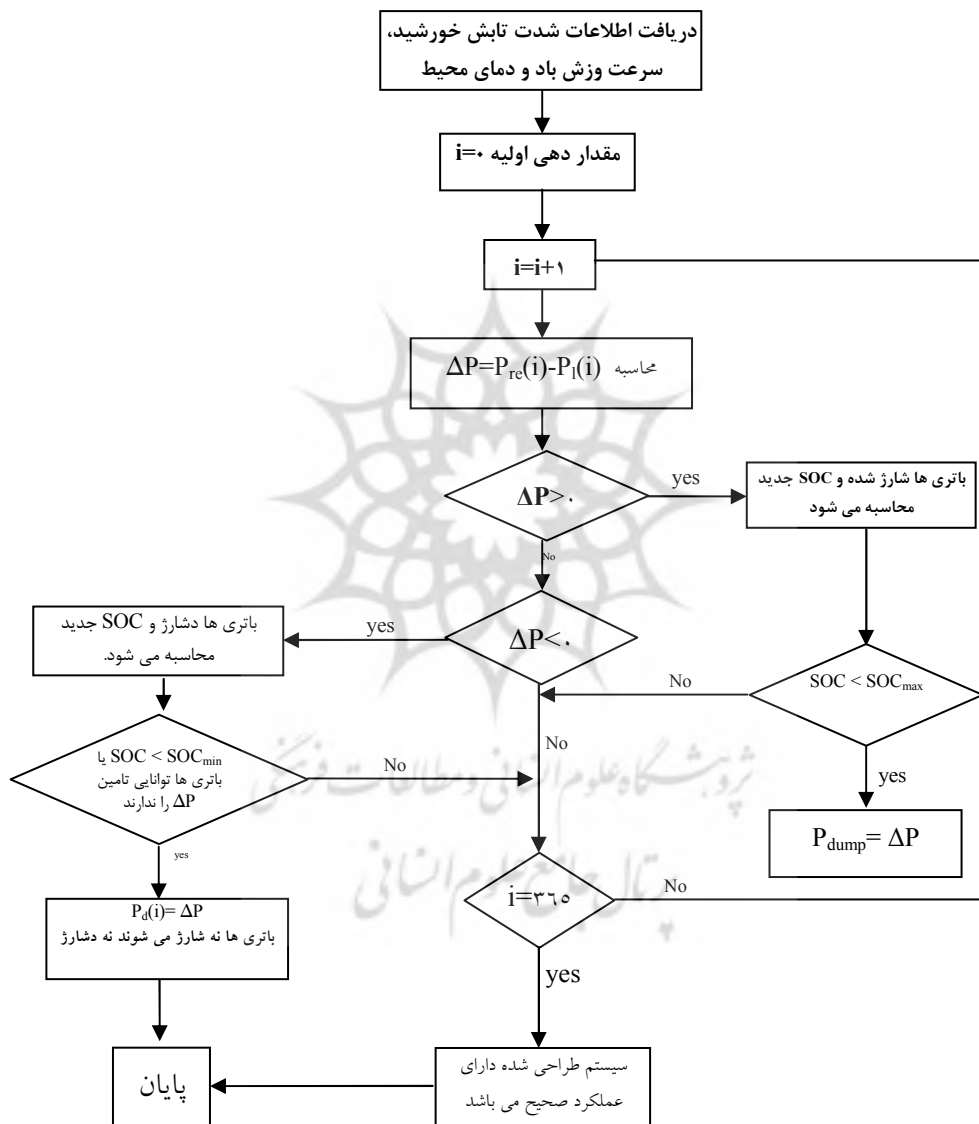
دریافت اطلاعات شدت تابش خورشید، سرعت وزش باد و دمای محیط

مقدار دهی اولیه i=۰

i=i+۱

$\Delta P=P_{re}(i)-P_l(i)$ محاسبه

$\Delta P>$۰

yes

باتری ها شارژ شده و SOC جدید محاسبه می شود

No

$\Delta P<$۰

yes

باتری ها دشارژ و SOC جدید محاسبه می شود.

No

$SOC < SOC_{max}$

No

yes

$P_{dump}= \Delta P$

$SOC < SOC_{min}$ یا باتری ها توانایی تامین $\Delta P$ را ندارند

No

yes

$P_d(i)= \Delta P$
باتری ها نه شارژ می شوند نه دشارژ

i=۳٦٥

No

yes

سیستم طراحی شده دارای عملکرد صحیح می باشد

پایان

پژوهشگاه علوم انسانی و مطالعات فرهنگی
پرتال جامع علوم انسانی